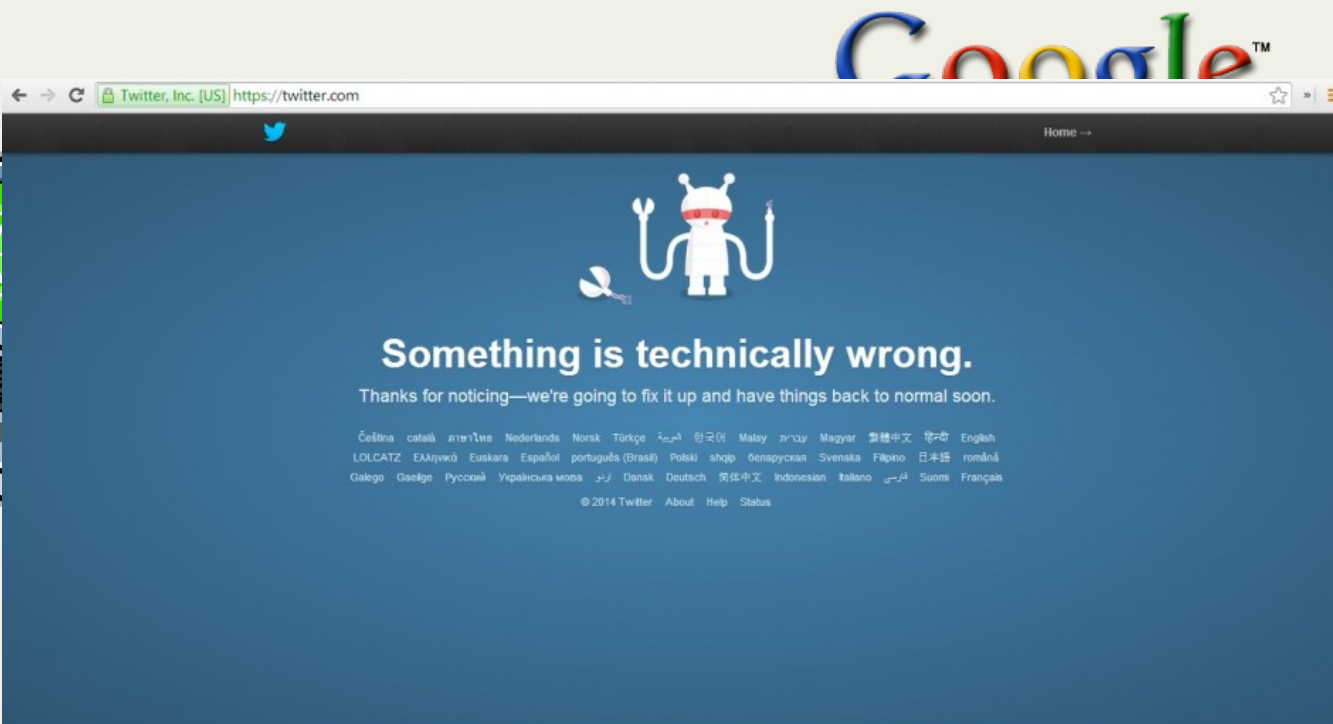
Google™

Twitter, Inc. [US] https://twitter.com

Home →

Something is technically wrong.

Thanks for noticing—we're going to fix it up and have things back to normal soon.

Čeština català ภาษาไทย Nederlands Norsk Türkçe العربية 한국어 Malay עברית Magyar 繁體中文 हिन्दी English LOLCATZ Ελληνικά Euskara Español português (Brasil) Polski shqip беларуская Svenska Filipino 日本語 română Galego Gaeilge Русский Українська мова اردو Dansk Deutsch 简体中文 Indonesian Italiano فارسی Suomi Français

© 2014 Twitter About Help Status